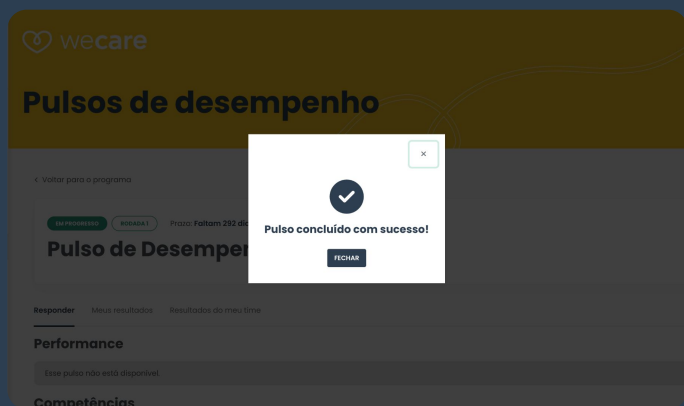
wecare

Pulsos de desempenho

< Voltar para o programa

EM PROGRESSO RODADA 1 Prazo: Faltam 292 dia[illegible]

Pulso de Desemper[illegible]

×

Pulso concluído com sucesso!

FECHAR

Responder Meus resultados Resultados do meu time

Performance

Esse pulso não está disponível.

Competências